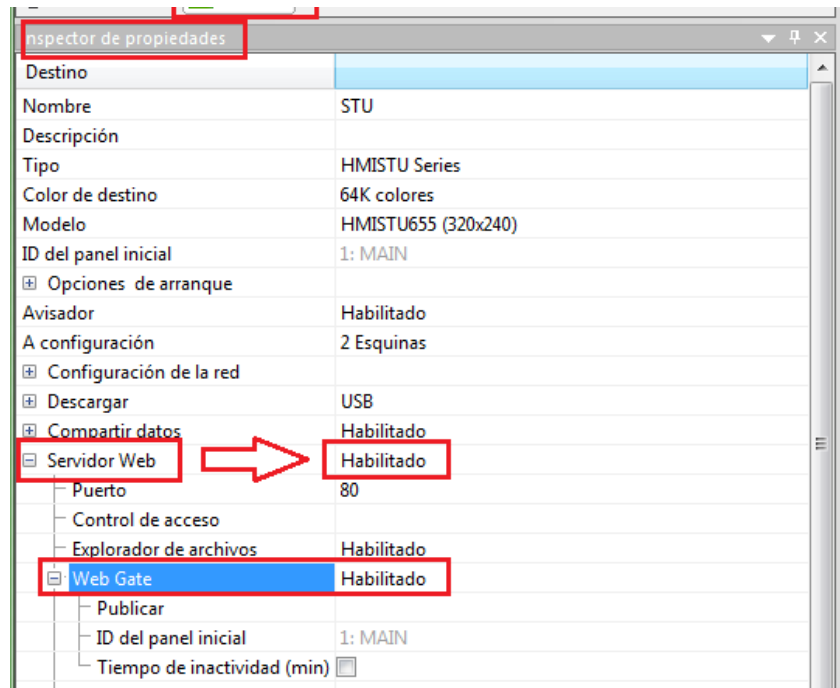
nspector de propiedades

| Destino | |
|---|---|
| Nombre | STU |
| Descripción | |
| Tipo | HMISTU Series |
| Color de destino | 64K colores |
| Modelo | HMISTU655 (320x240) |
| ID del panel inicial | 1: MAIN |
| ⊞ Opciones de arranque | |
| Avisador | Habilitado |
| A configuración | 2 Esquinas |
| ⊞ Configuración de la red | |
| ⊞ Descargar | USB |
| ⊞ Compartir datos | Habilitado |
| ⊟ Servidor Web | Habilitado |
| Puerto | 80 |
| Control de acceso | |
| Explorador de archivos | Habilitado |
| ⊟ Web Gate | Habilitado |
| Publicar | |
| ID del panel inicial | 1: MAIN |
| Tiempo de inactividad (min) | |